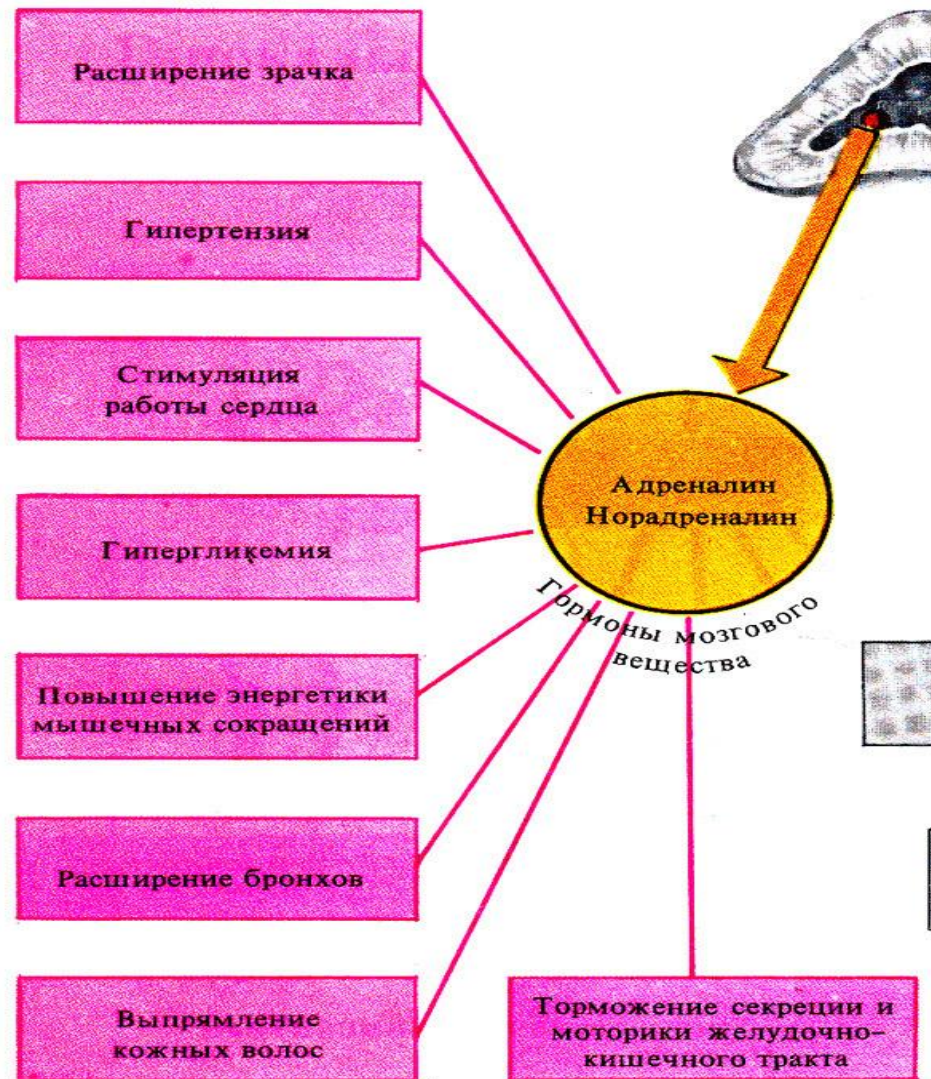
Расширение зрачка

Гипертензия

Стимуляция работы сердца

Гипергликемия

Повышение энергетики мышечных сокращений

Расширение бронхов

Выпрямление кожных волос

Адреналин
Норадреналин

Гормоны мозгового вещества

Торможение секреции и моторики желудочно-кишечного тракта